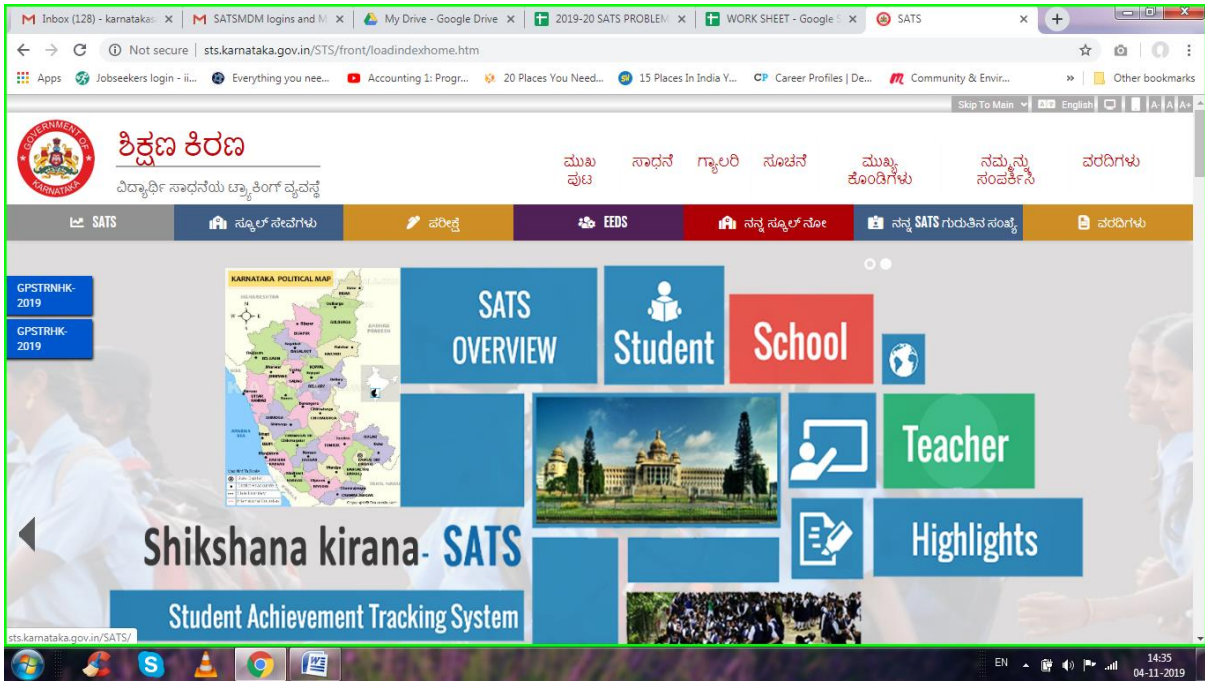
M Inbox (128) - karnataka ×
M SATSMDM logins and M ×
My Drive - Google Drive ×
2019-20 SATS PROBLEM ×
WORK SHEET - Google S ×
SATS ×
+

Not secure | sts.karnataka.gov.in/STS/front/loadindexhome.htm

Apps | Jobseekers login - ii... | Everything you nee... | Accounting 1: Progr... | 20 Places You Need... | 15 Places In India Y... | CP Career Profiles | De... | Community & Envir... | » | Other bookmarks

Skip To Main | English | A- | A | A+

GOVERNMENT OF KARNATAKA

ಶಿಕ್ಷಣ ಕಿರಣ
ವಿದ್ಯಾರ್ಥಿ ಸಾಧನೆಯ ಟ್ರ್ಯಾಕಿಂಗ್ ವ್ಯವಸ್ಥೆ

ಮುಖ ಪುಟ | ಸಾಧನೆ | ಗ್ಯಾಲರಿ | ಸೂಚನೆ | ಮುಖ್ಯ ಕೊಂಡಿಗಳು | ನಮ್ಮನ್ನು ಸಂಪರ್ಕಿಸಿ | ವರದಿಗಳು

SATS | ಸ್ಕೂಲ್ ಸೇವೆಗಳು | ಪರೀಕ್ಷೆ | EEDS | ನನ್ನ ಸ್ಕೂಲ್ ನೋ | ನನ್ನ SATS ಗುರುತಿನ ಸಂಖ್ಯೆ | ವರದಿಗಳು

GPSTRNHK-2019
GPSTRHK-2019

KARNATAKA POLITICAL MAP

SATS OVERVIEW
Student
School
Teacher
Highlights

Shikshana kirana- SATS
Student Achievement Tracking System

sts.karnataka.gov.in/SATS/

EN 14:35 04-11-2019